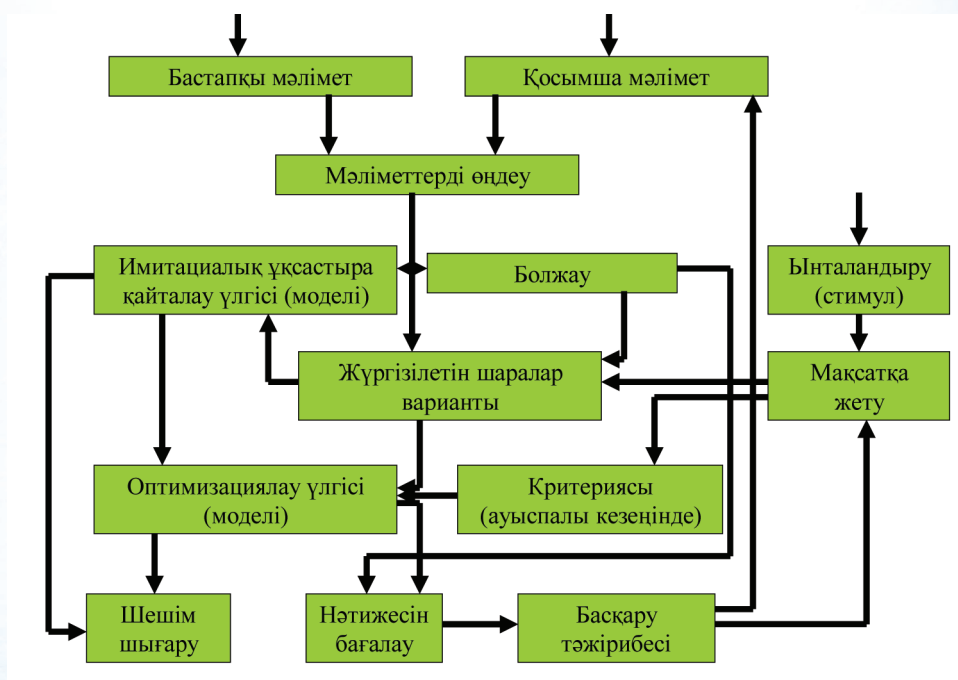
Бастапқы мәлімет

Қосымша мәлімет

Мәліметтерді өңдеу

Имитациалық ұқсастыра қайталау үлгісі (моделі)

Болжау

Ынталандыру (стимул)

Жүргізілетін шаралар варианты

Мақсатқа жету

Оптимизациялау үлгісі (моделі)

Критериясы (ауыспалы кезеңінде)

Шешім шығару

Нәтижесін бағалау

Басқару тәжірибесі